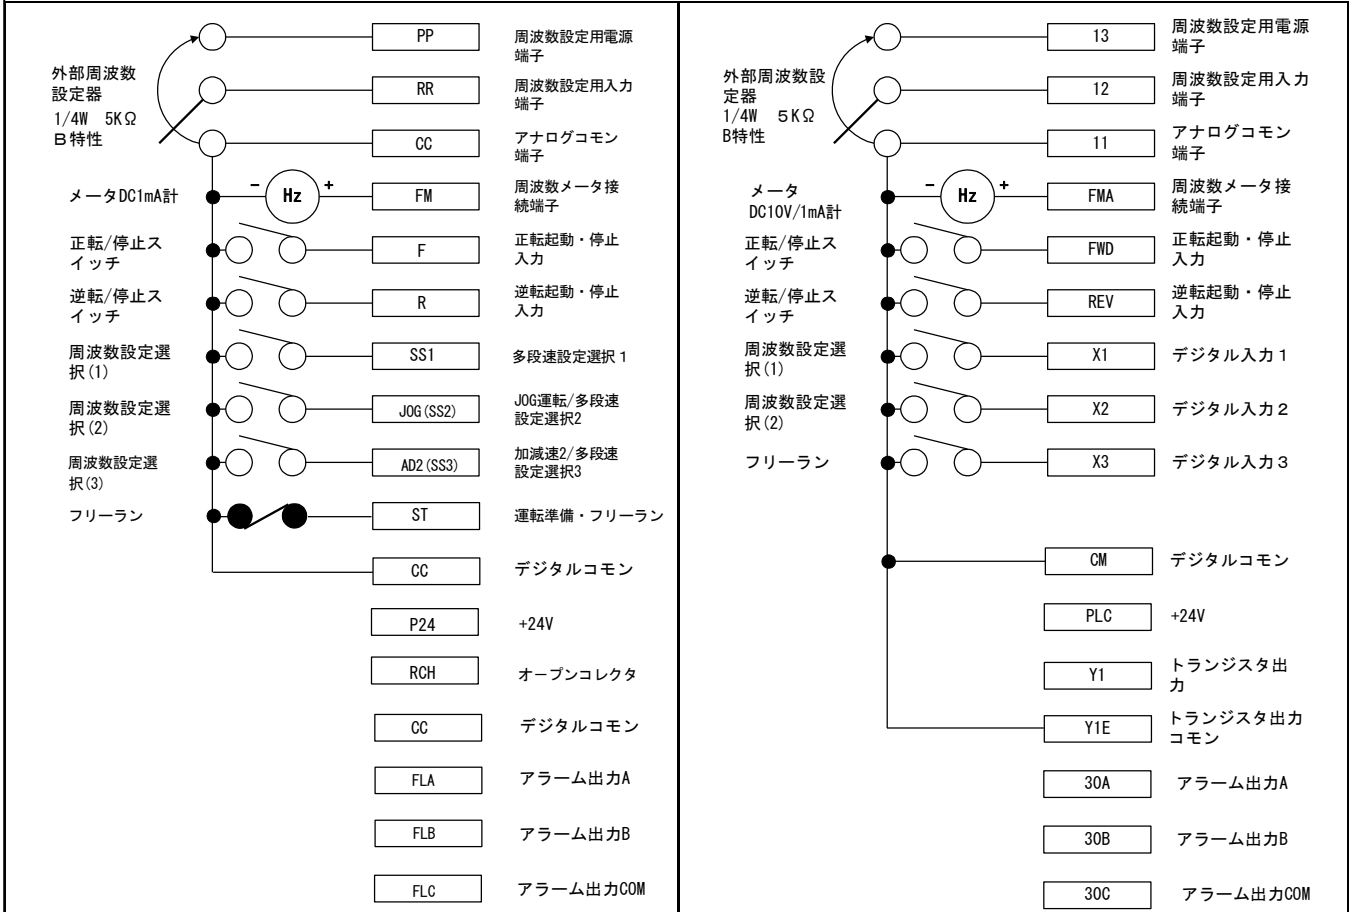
外部周波数設定器
1/4W 5KΩ
B特性

PP 周波数設定用電源端子
RR 周波数設定用入力端子
CC アナログコモン端子
メータDC1mA計 – Hz + FM 周波数メータ接続端子
正転/停止スイッチ F 正転起動・停止入力
逆転/停止スイッチ R 逆転起動・停止入力
周波数設定選択(1) SS1 多段速設定選択１
周波数設定選択(2) JOG(SS2) JOG運転/多段速設定選択2
周波数設定選択(3) AD2(SS3) 加減速2/多段速設定選択3
フリーラン ST 運転準備・フリーラン
CC デジタルコモン
P24 +24V
RCH オープンコレクタ
CC デジタルコモン
FLA アラーム出力A
FLB アラーム出力B
FLC アラーム出力COM

外部周波数設定器
1/4W 5KΩ
B特性

13 周波数設定用電源端子
12 周波数設定用入力端子
11 アナログコモン端子
メータ DC10V/1mA計 – Hz + FMA 周波数メータ接続端子
正転/停止スイッチ FWD 正転起動・停止入力
逆転/停止スイッチ REV 逆転起動・停止入力
周波数設定選択(1) X1 デジタル入力１
周波数設定選択(2) X2 デジタル入力２
フリーラン X3 デジタル入力３
CM デジタルコモン
PLC +24V
Y1 トランジスタ出力
Y1E トランジスタ出力コモン
30A アラーム出力A
30B アラーム出力B
30C アラーム出力COM